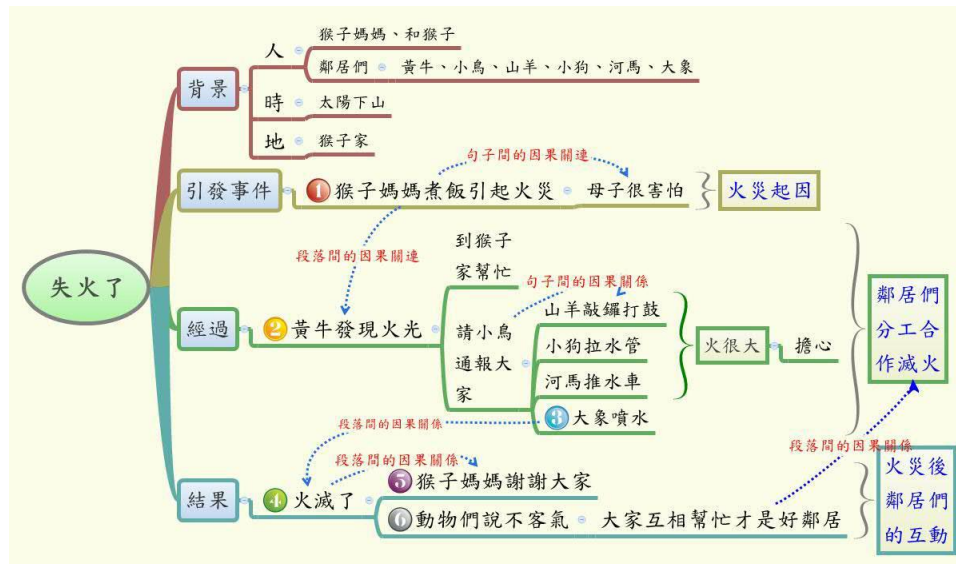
失火了

背景
人
猴子媽媽、和猴子
鄰居們 黃牛、小鳥、山羊、小狗、河馬、大象
時 太陽下山
地 猴子家

引發事件
句子間的因果關連
1 猴子媽媽煮飯引起火災 母子很害怕
火災起因

段落間的因果關連

經過
2 黃牛發現火光
到猴子家幫忙
請小鳥通報大家
句子間的因果關係
山羊敲鑼打鼓
小狗拉水管
河馬推水車
3 大象噴水
火很大 擔心
鄰居們分工合作滅火

段落間的因果關係
段落間的因果關係
段落間的因果關係

結果
4 火滅了
5 猴子媽媽謝謝大家
6 動物們說不客氣 大家互相幫忙才是好鄰居
火災後鄰居們的互動